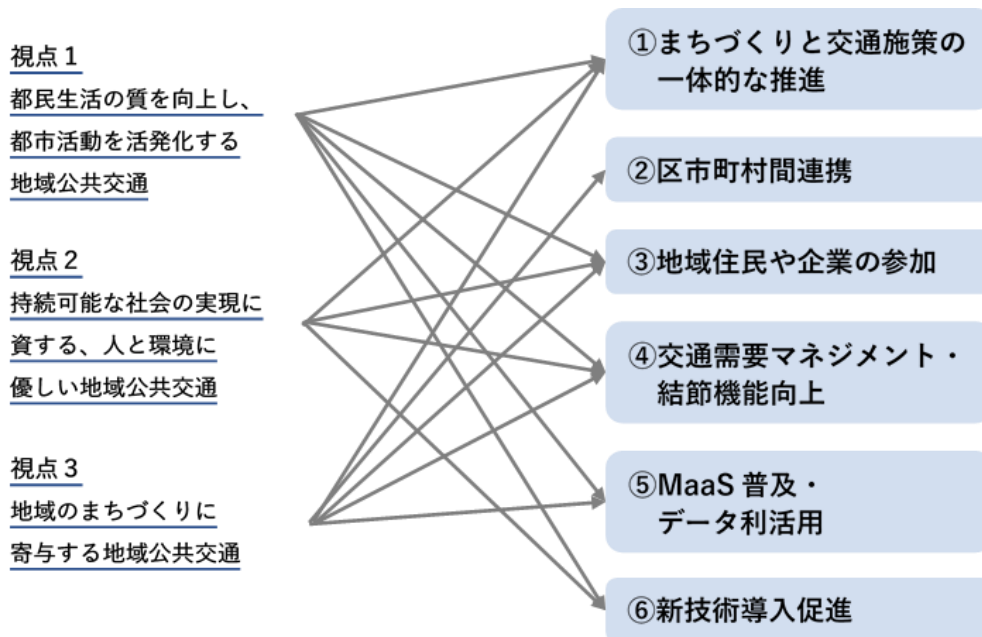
視点１
都民生活の質を向上し、
都市活動を活発化する
地域公共交通

視点２
持続可能な社会の実現に
資する、人と環境に
優しい地域公共交通

視点３
地域のまちづくりに
寄与する地域公共交通

①まちづくりと交通施策の一体的な推進

②区市町村間連携

③地域住民や企業の参加

④交通需要マネジメント・結節機能向上

⑤MaaS 普及・データ利活用

⑥新技術導入促進